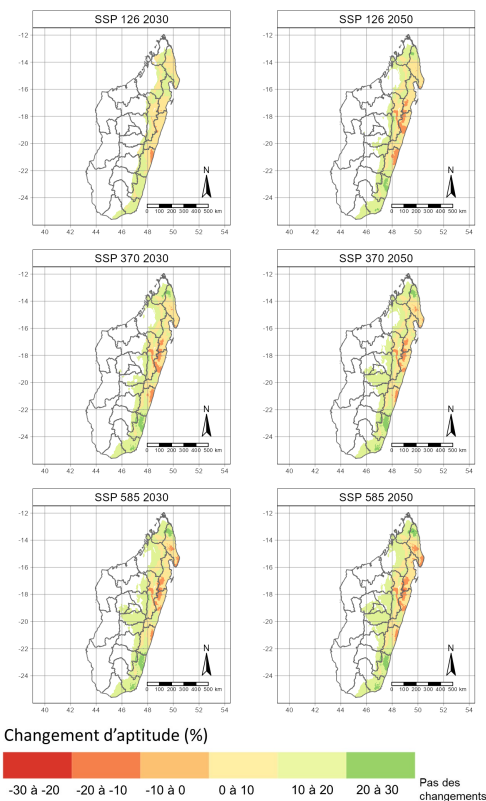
SSP 126 2030

-12
-14
-16
-18
-20
-22
-24

N

0 100 200 300 400 500 km

40 42 44 46 48 50 52 54

SSP 126 2050

-12
-14
-16
-18
-20
-22
-24

N

0 100 200 300 400 500 km

40 42 44 46 48 50 52 54

SSP 370 2030

-12
-14
-16
-18
-20
-22
-24

N

0 100 200 300 400 500 km

40 42 44 46 48 50 52 54

SSP 370 2050

-12
-14
-16
-18
-20
-22
-24

N

0 100 200 300 400 500 km

40 42 44 46 48 50 52 54

SSP 585 2030

-12
-14
-16
-18
-20
-22
-24

N

0 100 200 300 400 500 km

40 42 44 46 48 50 52 54

SSP 585 2050

-12
-14
-16
-18
-20
-22
-24

N

0 100 200 300 400 500 km

40 42 44 46 48 50 52 54

Changement d'aptitude (%)

-30 à -20
-20 à -10
-10 à 0
0 à 10
10 à 20
20 à 30
Pas des changements